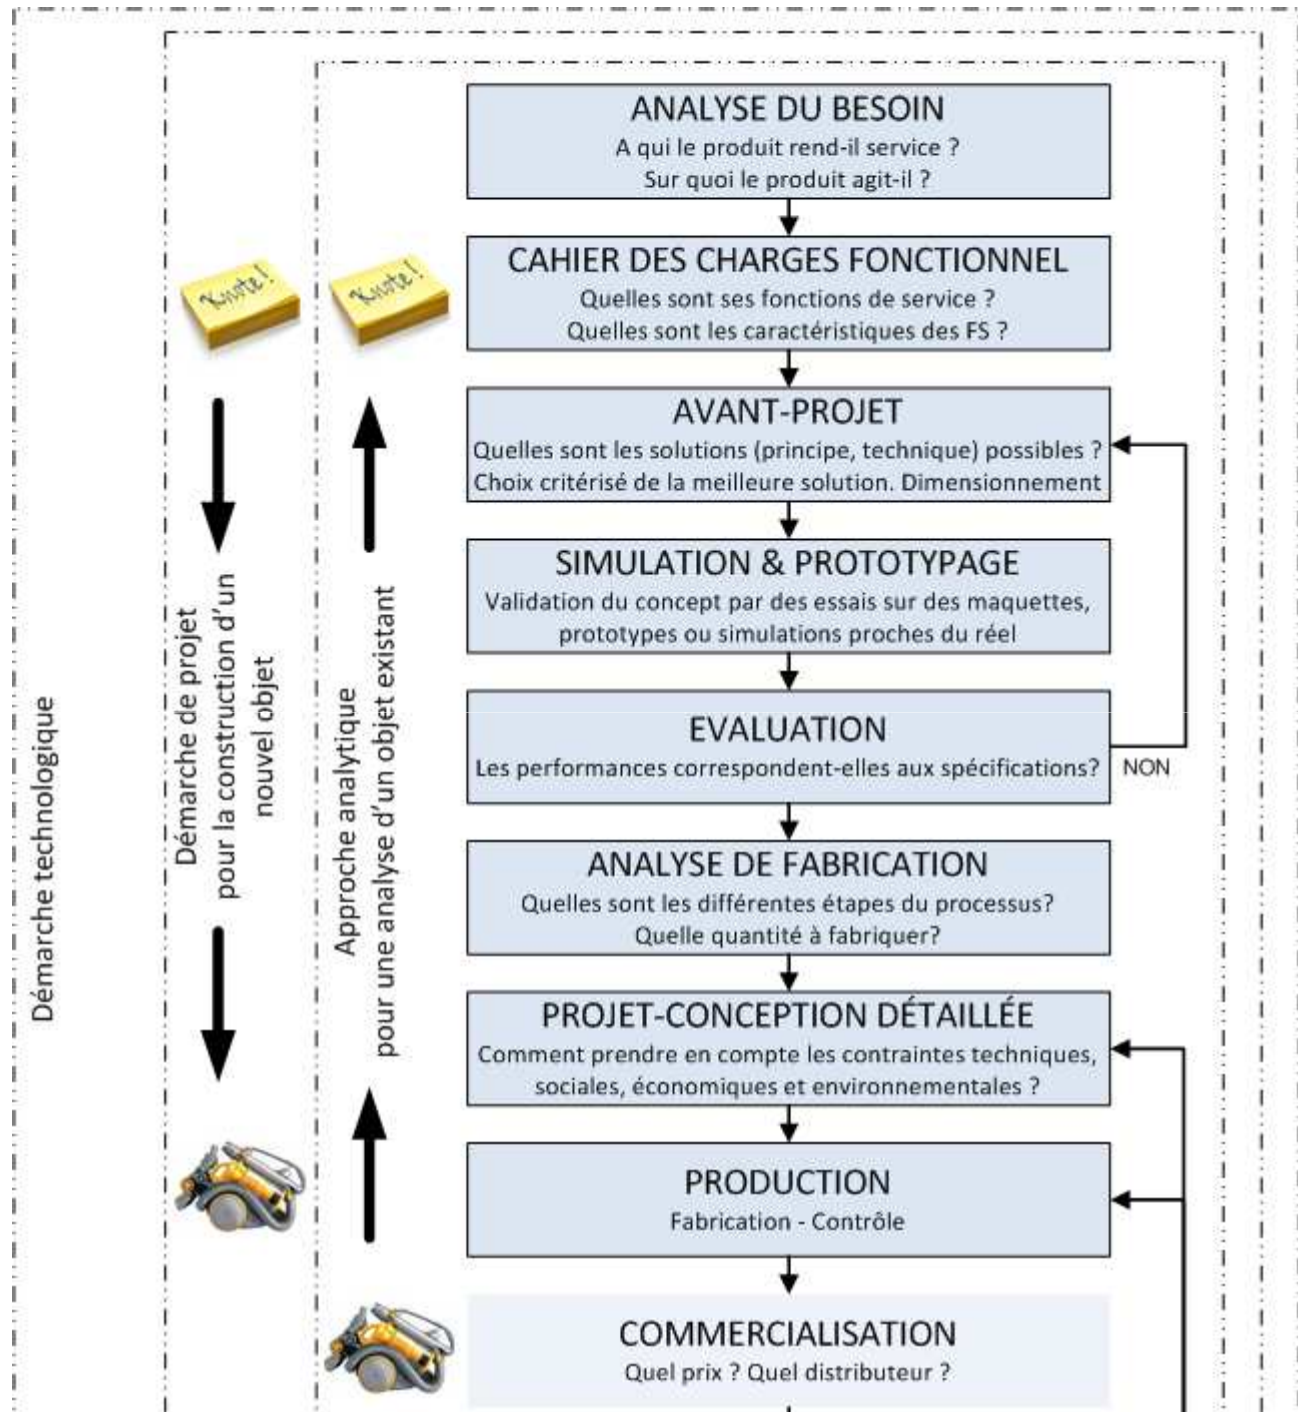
Démarche technologique

Démarche de projet pour la construction d'un nouvel objet

Approche analytique pour une analyse d'un objet existant

Knote!

Knote!

ANALYSE DU BESOIN
A qui le produit rend-il service ?
Sur quoi le produit agit-il ?

CAHIER DES CHARGES FONCTIONNEL
Quelles sont ses fonctions de service ?
Quelles sont les caractéristiques des FS ?

AVANT-PROJET
Quelles sont les solutions (principe, technique) possibles ?
Choix critérisé de la meilleure solution. Dimensionnement

SIMULATION & PROTOTYPAGE
Validation du concept par des essais sur des maquettes, prototypes ou simulations proches du réel

EVALUATION
Les performances correspondent-elles aux spécifications?

NON

ANALYSE DE FABRICATION
Quelles sont les différentes étapes du processus?
Quelle quantité à fabriquer?

PROJET-CONCEPTION DÉTAILLÉE
Comment prendre en compte les contraintes techniques, sociales, économiques et environnementales ?

PRODUCTION
Fabrication - Contrôle

COMMERCIALISATION
Quel prix ? Quel distributeur ?